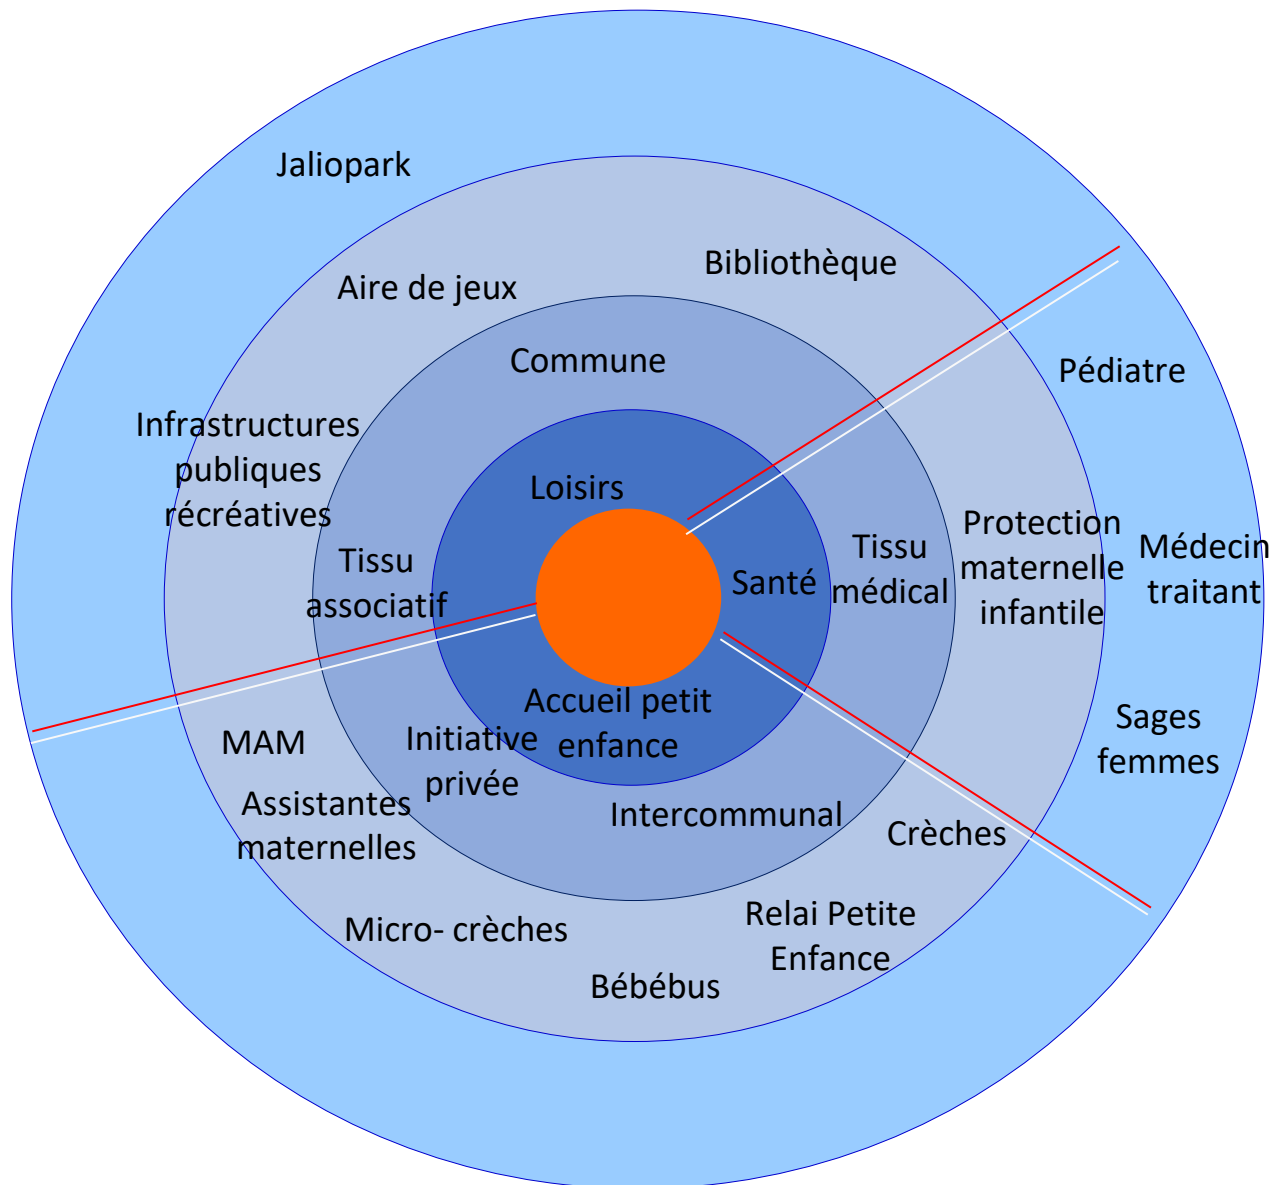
Jaliopark

Aire de jeux

Bibliothèque

Commune

Pédiatre

Infrastructures publiques récréatives

Loisirs

Tissu associatif

Santé

Tissu médical

Protection maternelle infantile

Médecin traitant

Accueil petit enfance

Initiative privée

MAM

Assistantes maternelles

Intercommunal

Sages femmes

Crèches

Micro- crèches

Relai Petite Enfance

Bébébus